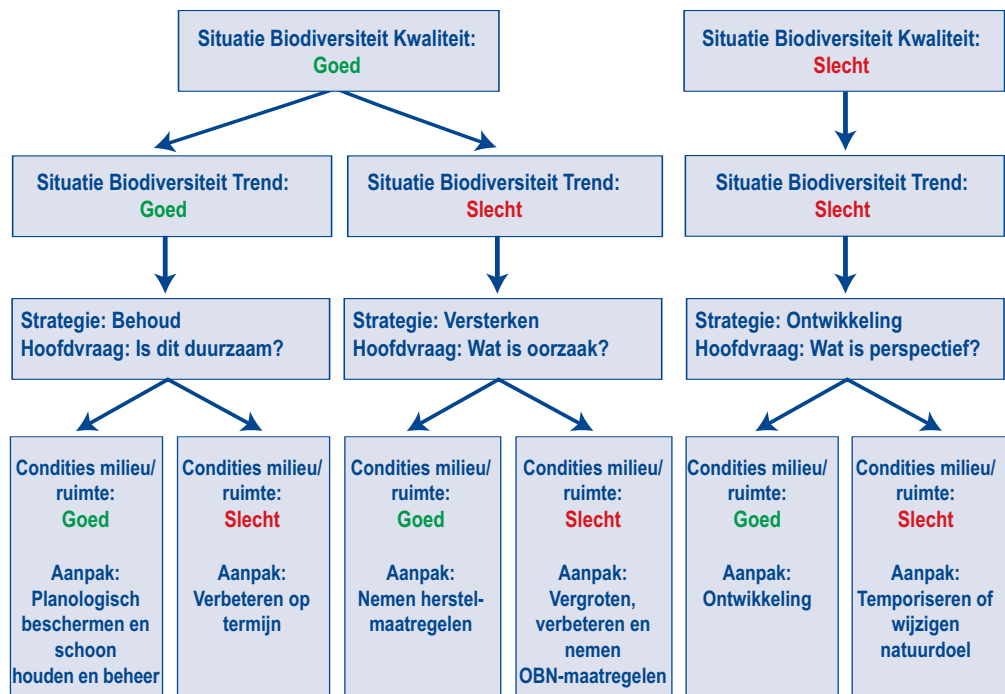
Situatie Biodiversiteit Kwaliteit:
Goed

Situatie Biodiversiteit Kwaliteit:
Slecht

Situatie Biodiversiteit Trend:
Goed

Situatie Biodiversiteit Trend:
Slecht

Situatie Biodiversiteit Trend:
Slecht

Strategie: Behoud
Hoofdvraag: Is dit duurzaam?

Strategie: Versterken
Hoofdvraag: Wat is oorzaak?

Strategie: Ontwikkeling
Hoofdvraag: Wat is perspectief?

Condities milieu/ ruimte:
Goed

Aanpak:
Planologisch beschermen en schoon houden en beheer

Condities milieu/ ruimte:
Slecht

Aanpak:
Verbeteren op termijn

Condities milieu/ ruimte:
Goed

Aanpak:
Nemen herstelmaatregelen

Condities milieu/ ruimte:
Slecht

Aanpak:
Vergroten, verbeteren en nemen OBN-maatregelen

Condities milieu/ ruimte:
Goed

Aanpak:
Ontwikkeling

Condities milieu/ ruimte:
Slecht

Aanpak:
Temporiseren of wijzigen natuurdoel